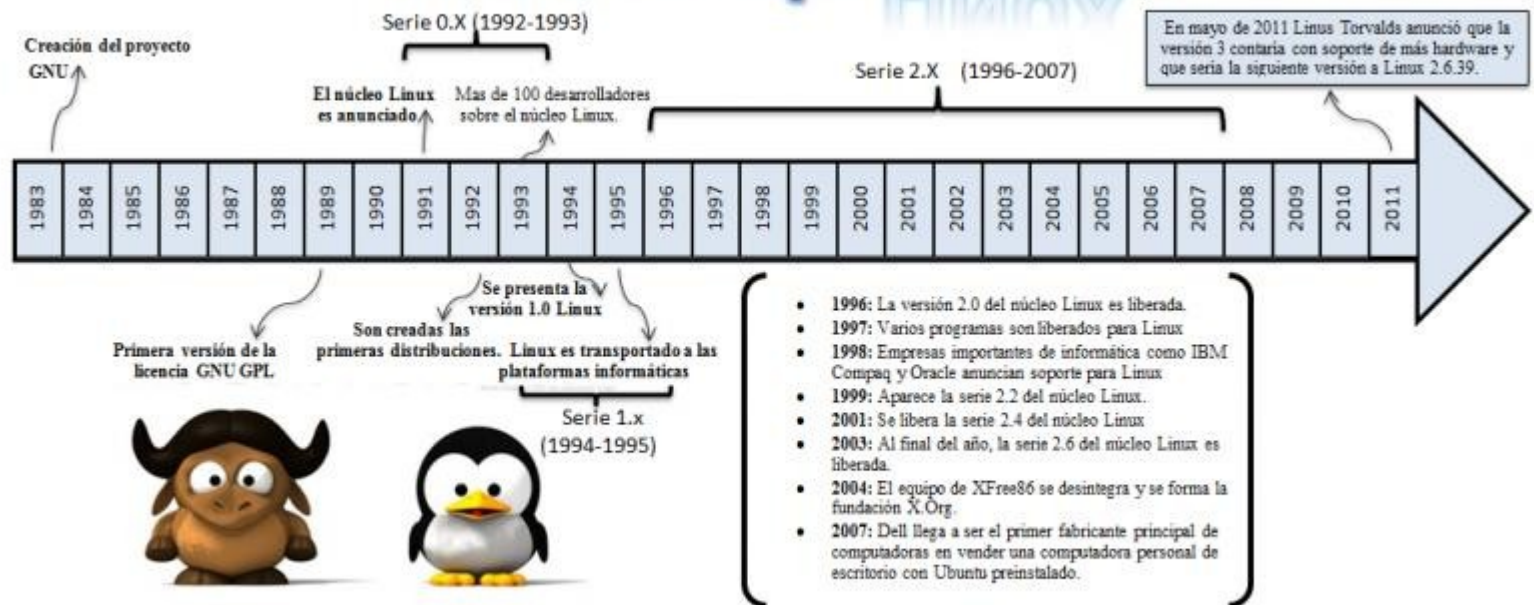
Serie 0.X (1992-1993)

Creación del proyecto GNU

El núcleo Linux es anunciado

Mas de 100 desarrolladores sobre el núcleo Linux.

Serie 2.X (1996-2007)

En mayo de 2011 Linus Torvalds anunció que la versión 3 contaria con soporte de más hardware y que seria la siguiente versión a Linux 2.6.39.

1983 1984 1985 1986 1987 1988 1989 1990 1991 1992 1993 1994 1995 1996 1997 1998 1999 2000 2001 2002 2003 2004 2005 2006 2007 2008 2009 2010 2011

Se presenta la versión 1.0 Linux

Son creadas las primeras distribuciones.

Primera versión de la licencia GNU GPL

Linux es transportado a las plataformas informáticas

Serie 1.x (1994-1995)

- 1996: La versión 2.0 del núcleo Linux es liberada.
- 1997: Varios programas son liberados para Linux
- 1998: Empresas importantes de informática como IBM Compaq y Oracle anuncian soporte para Linux
- 1999: Aparece la serie 2.2 del núcleo Linux.
- 2001: Se libera la serie 2.4 del núcleo Linux
- 2003: Al final del año, la serie 2.6 del núcleo Linux es liberada.
- 2004: El equipo de XFree86 se desintegra y se forma la fundación X.Org.
- 2007: Dell llega a ser el primer fabricante principal de computadoras en vender una computadora personal de escritorio con Ubuntu preinstalado.